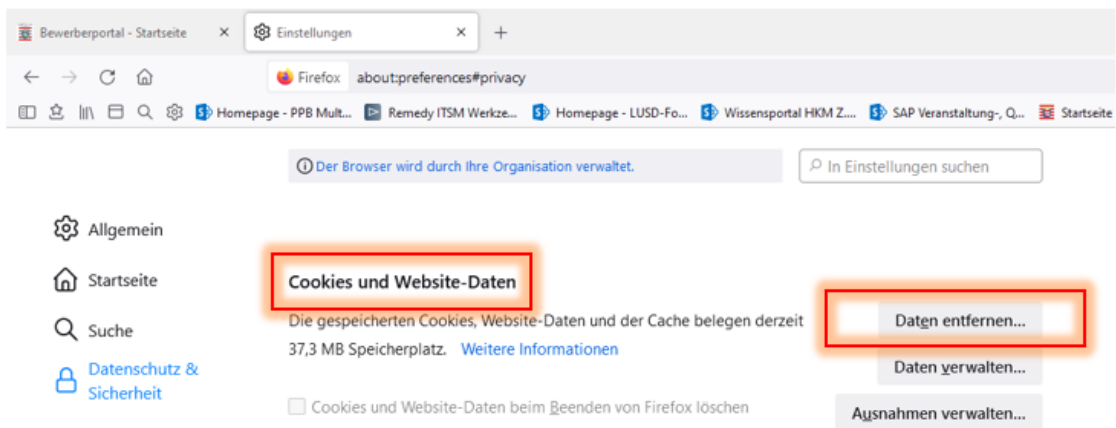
Bewerberportal - Startseite ×
Einstellungen ×
+

Firefox about:preferences#privacy

Homepage - PPB Mult... Remedy ITSM Werkze... Homepage - LUSD-Fo... Wissensportal HKM Z.... SAP Veranstaltung-, Q... Startseite

Der Browser wird durch Ihre Organisation verwaltet.

In Einstellungen suchen

Allgemein

Startseite

Suche

Datenschutz & Sicherheit

Cookies und Website-Daten

Die gespeicherten Cookies, Website-Daten und der Cache belegen derzeit 37,3 MB Speicherplatz. Weitere Informationen

Daten entfernen...

Daten verwalten...

Cookies und Website-Daten beim Beenden von Firefox löschen

Ausnahmen verwalten...